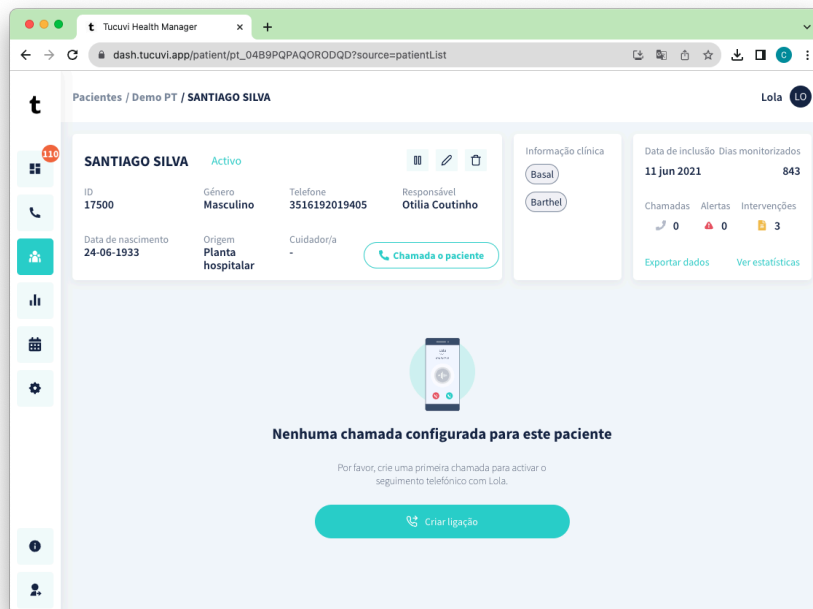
Tucuvi Health Manager

dash.tucuvi.app/patient/pt_04B9PQPAQORODQD?source=patientList

t

110

Pacientes / Demo PT / SANTIAGO SILVA

Lola LO

SANTIAGO SILVA Activo

ID
17500

Género
Masculino

Telefone
3516192019405

Responsável
Otilia Coutinho

Data de nascimento
24-06-1933

Origem
Planta hospitalar

Cuidador/a
-

Chamada o paciente

Informação clínica

Basal

Barthel

Data de inclusão
11 jun 2021

Dias monitorizados
843

Chamadas
0

Alertas
0

Intervenções
3

Exportar dados

Ver estatísticas

Lola

Nenhuma chamada configurada para este paciente

Por favor, crie uma primeira chamada para activar o seguimento telefónico com Lola.

Criar ligação